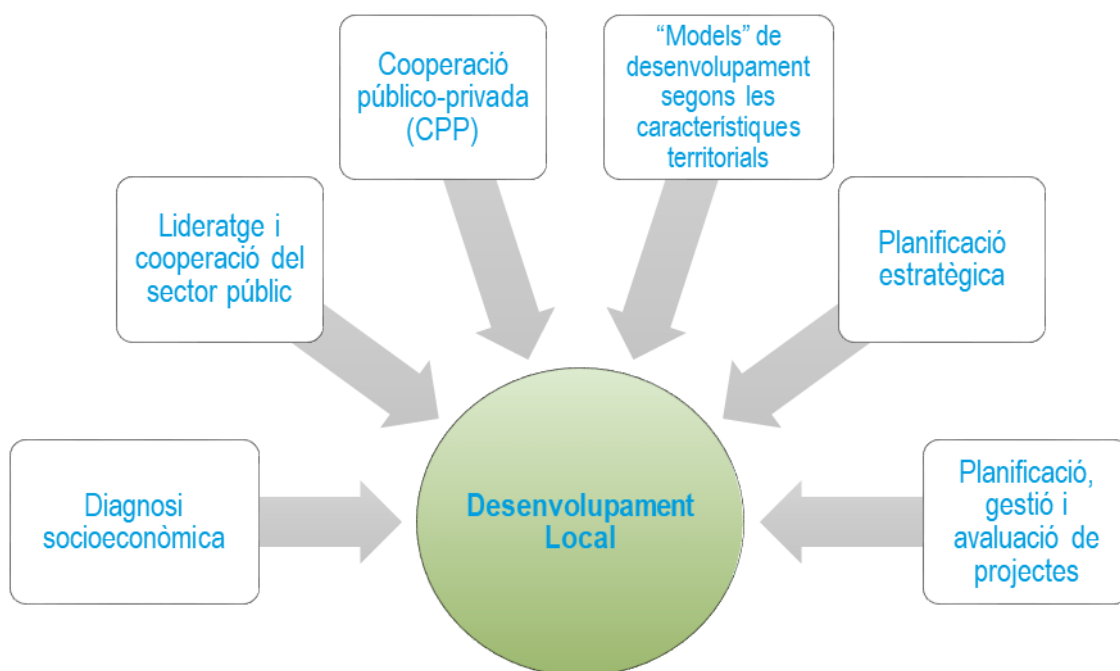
Diagnosi socioeconòmica

Lideratge i cooperació del sector públic

Cooperació público-privada (CPP)

“Models” de desenvolupament segons les característiques territorials

Planificació estratègica

Planificació, gestió i avaluació de projectes

Desenvolupament Local